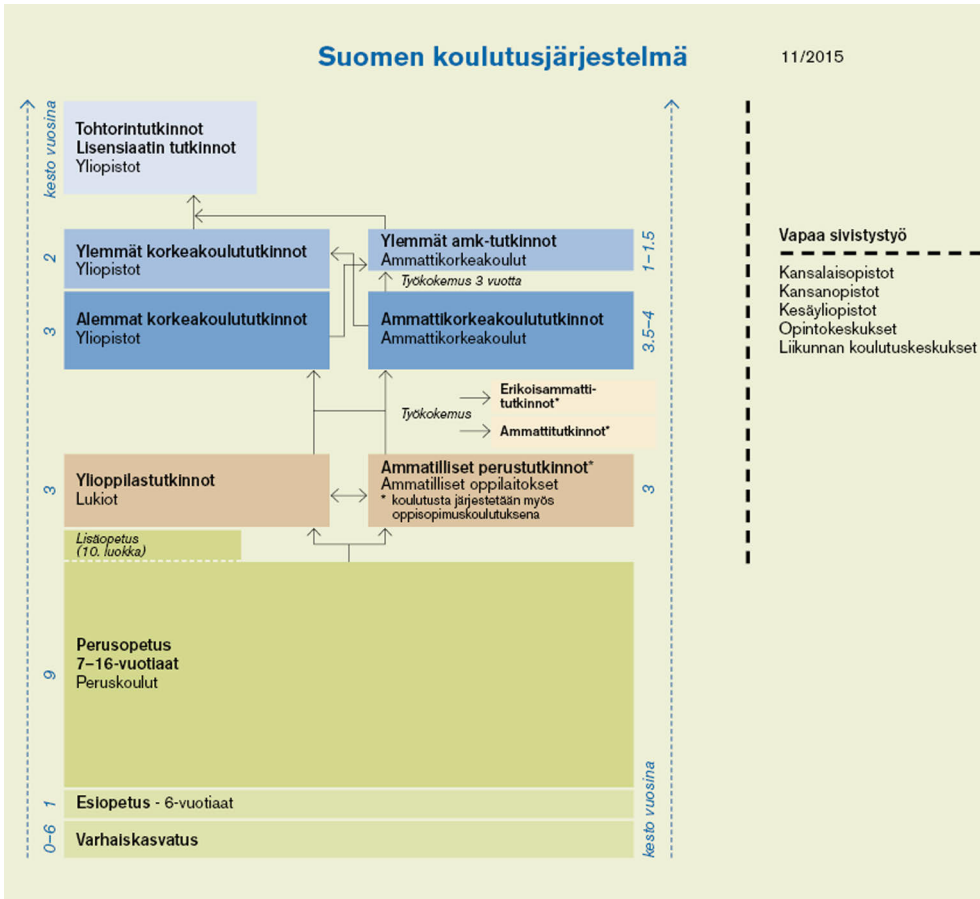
Suomen koulutusjärjestelmä

11/2015

kesto vuosina

Tohtorintutkinnot
Lisensiaatin tutkinnot
Yliopistot

2

Ylemmät korkeakoulututkinnot
Yliopistot

Ylemmät amk-tutkinnot
Ammattikorkeakoulut

1–1.5

Työkokemus 3 vuotta

3

Alemmat korkeakoulututkinnot
Yliopistot

Ammattikorkeakoulututkinnot
Ammattikorkeakoulut

3.5–4

Työkokemus

Erikoisammattitutkinnot*

Ammattitutkinnot*

3

Ylioppilastutkinnot
Lukiot

Ammatilliset perustutkinnot*
Ammatilliset oppilaitokset
* koulutusta järjestetään myös oppisopimuskoulutuksena

3

Lisäopetus
(10. luokka)

9

Perusopetus
7–16-vuotiaat
Peruskoulut

1

Esiopetus - 6-vuotiaat

0–6

Varhaiskasvatus

kesto vuosina

Vapaa sivistystyö

Kansalaisopistot
Kansanopistot
Kesäyliopistot
Opintokeskukset
Liikunnan koulutuskeskukset